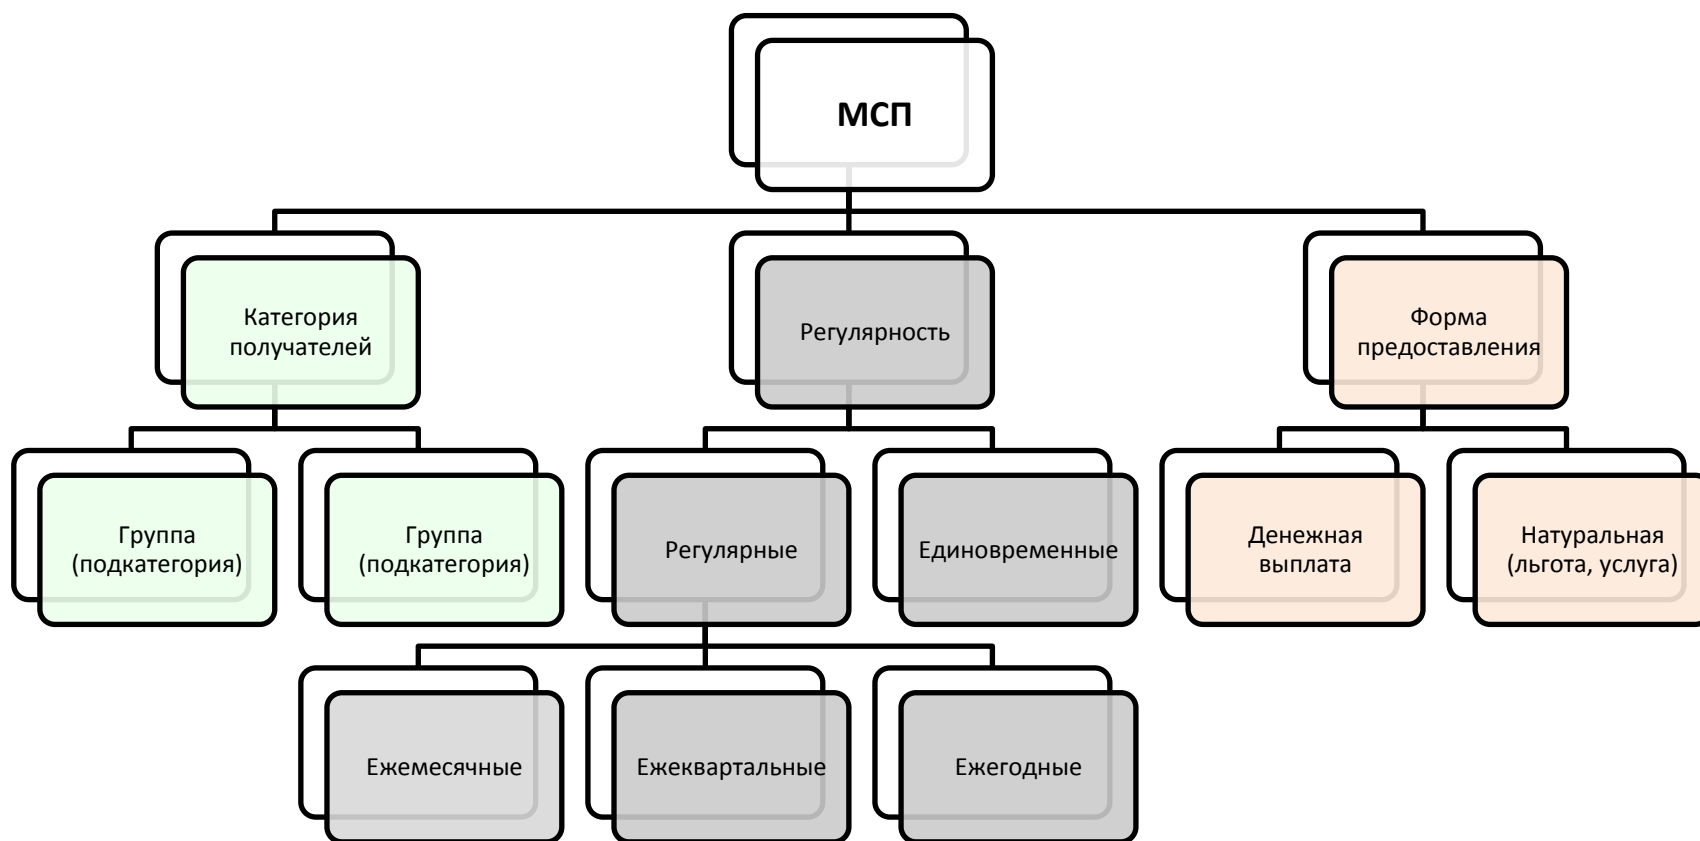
МСП

Категория получателей

Регулярность

Форма предоставления

Группа (подкатегория)

Группа (подкатегория)

Регулярные

Единовременные

Денежная выплата

Натуральная (льгота, услуга)

Ежемесячные

Ежеквартальные

Ежегодные